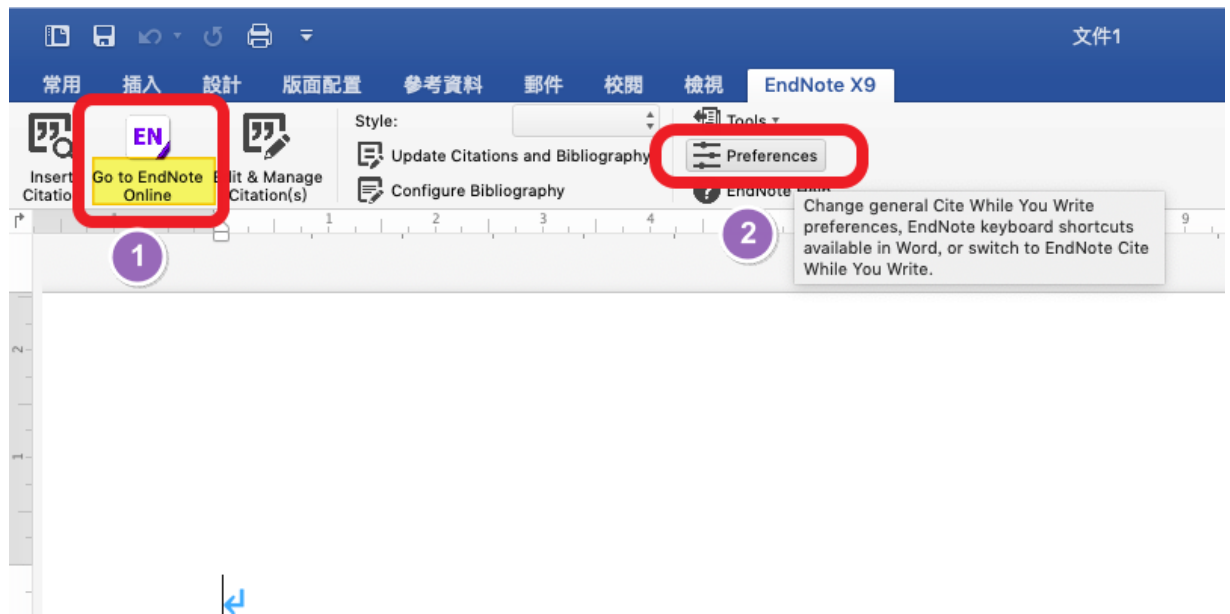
文件1

常用 插入 設計 版面配置 參考資料 郵件 校閱 檢視 EndNote X9

Insert Citation

EN
Go to EndNote Online

Edit & Manage Citation(s)

Style:

Update Citations and Bibliography

Configure Bibliography

Tools

Preferences

EndNote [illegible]

1

2

Change general Cite While You Write preferences, EndNote keyboard shortcuts available in Word, or switch to EndNote Cite While You Write.

1 2 3 4 9